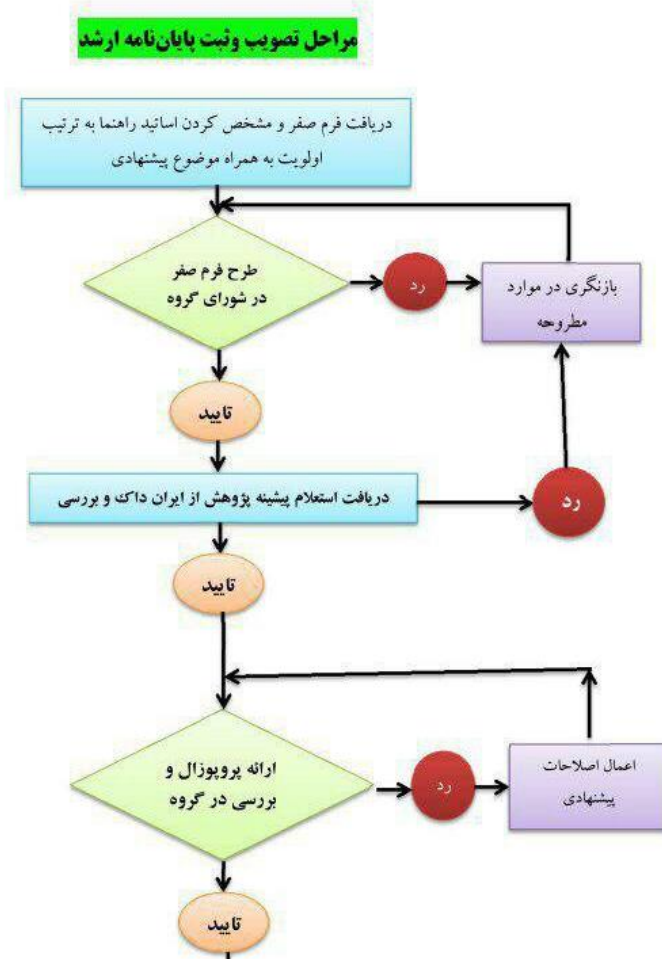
مراحل تصویب وثبت پایان‌نامه ارشد

دریافت فرم صفر و مشخص کردن اساتید راهنما به ترتیب اولویت به همراه موضوع پیشنهادی

طرح فرم صفر در شورای گروه

رد

بازنگری در موارد مطروحه

تایید

دریافت استعلام پیشینه پژوهش از ایران داک و بررسی

رد

تایید

ارائه پروپوزال و بررسی در گروه

رد

اعمال اصلاحات پیشنهادی

تایید